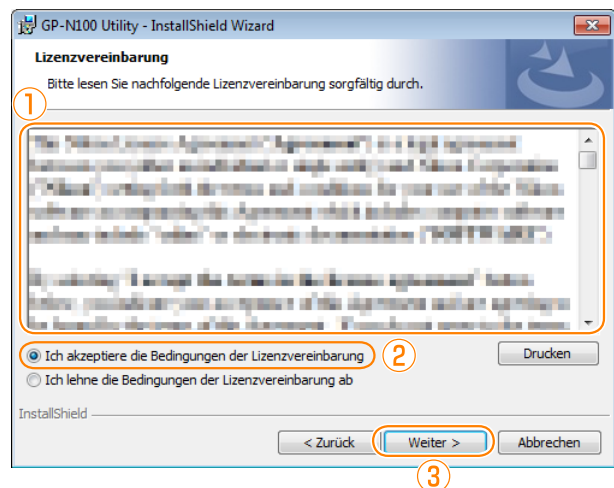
GP-N100 Utility - InstallShield Wizard

Lizenzvereinbarung

Bitte lesen Sie nachfolgende Lizenzvereinbarung sorgfältig durch.

①

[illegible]

Ich akzeptiere die Bedingungen der Lizenzvereinbarung ②

Ich lehne die Bedingungen der Lizenzvereinbarung ab

Drucken

InstallShield

< Zurück

Weiter >

Abbrechen

③